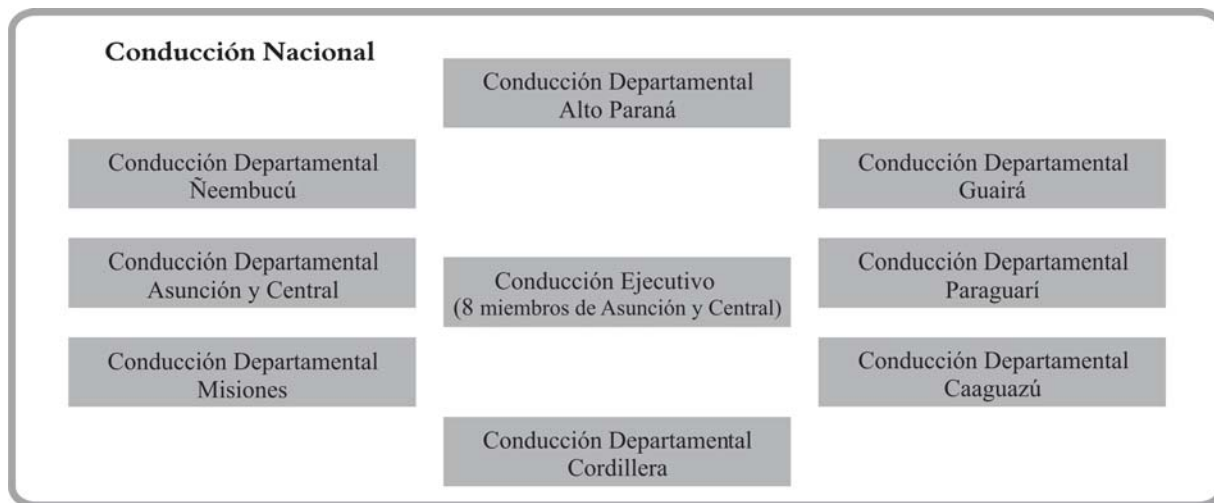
Conducción Nacional

Conducción Departamental Alto Paraná

Conducción Departamental Ñeembucú

Conducción Departamental Guairá

Conducción Departamental Asunción y Central

Conducción Ejecutivo (8 miembros de Asunción y Central)

Conducción Departamental Paraguarí

Conducción Departamental Misiones

Conducción Departamental Caaguazú

Conducción Departamental Cordillera